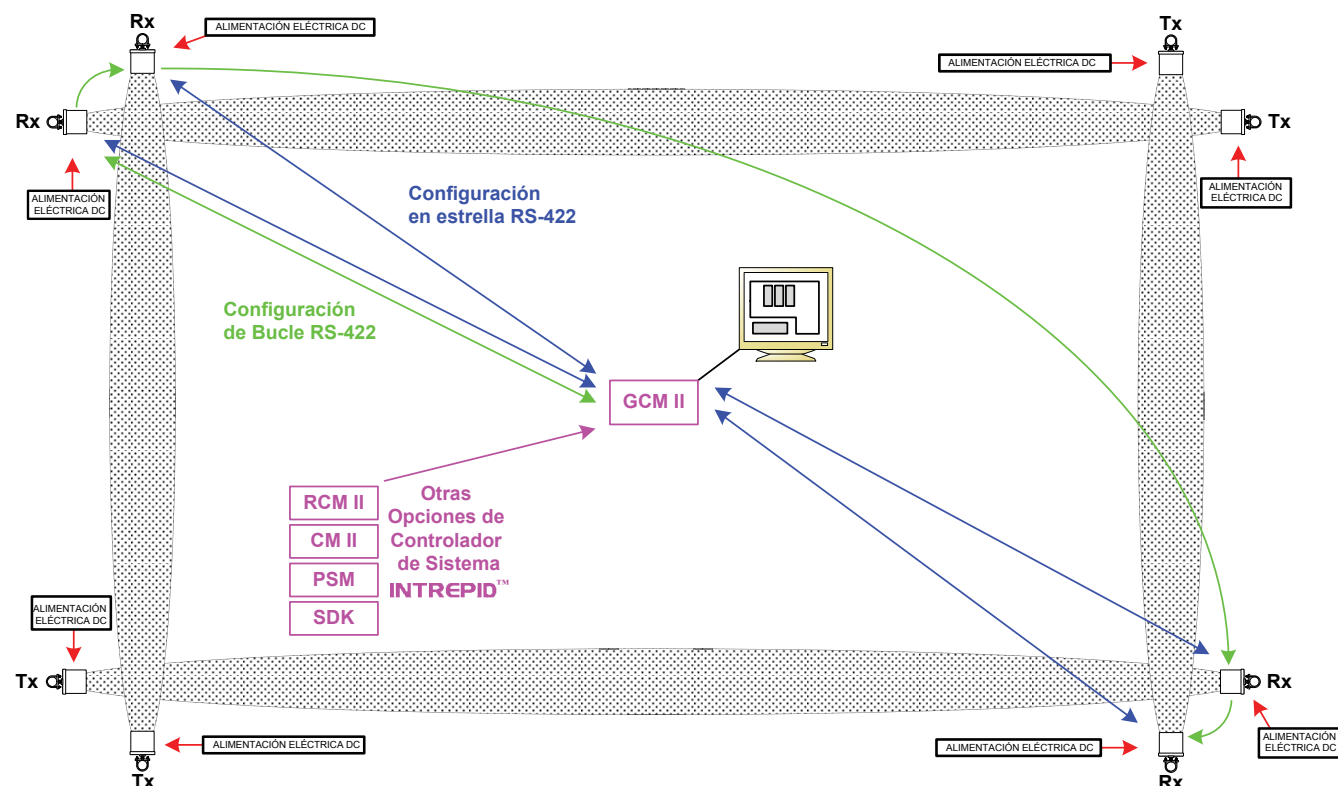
Rx

ALIMENTACIÓN ELÉCTRICA DC

Tx

ALIMENTACIÓN ELÉCTRICA DC

Rx

Tx

ALIMENTACIÓN ELÉCTRICA DC

ALIMENTACIÓN ELÉCTRICA DC

Configuración en estrella RS-422

Configuración de Bucle RS-422

GCM II

RCM II

CM II

PSM

SDK

Otras Opciones de Controlador de Sistema INTREPID™

ALIMENTACIÓN ELÉCTRICA DC

Tx

Rx

ALIMENTACIÓN ELÉCTRICA DC

ALIMENTACIÓN ELÉCTRICA DC

ALIMENTACIÓN ELÉCTRICA DC

Tx

Rx